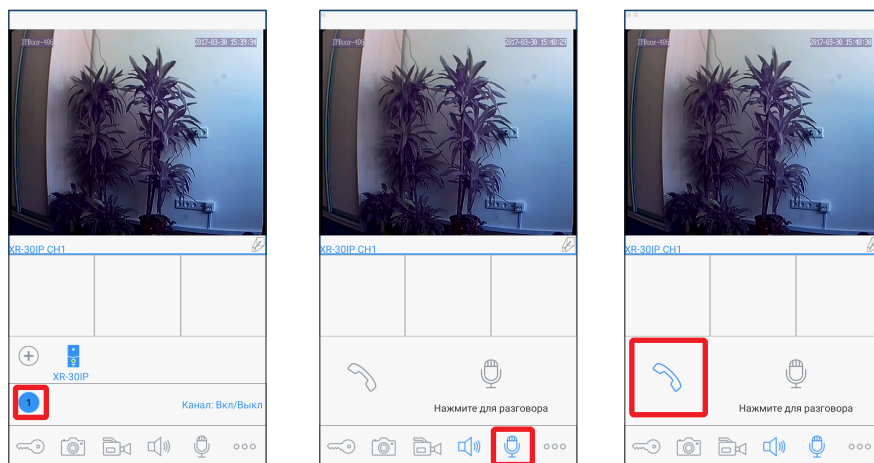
IPdoor-406 2017-03-30 15:39:34

XR-30IP CH1

XR-30IP

1

Канал: Вкл/Выкл

IPdoor-406 2017-03-30 15:40:29

XR-30IP CH1

Нажмите для разговора

IPdoor-406 2017-03-30 15:40:38

XR-30IP CH1

Нажмите для разговора